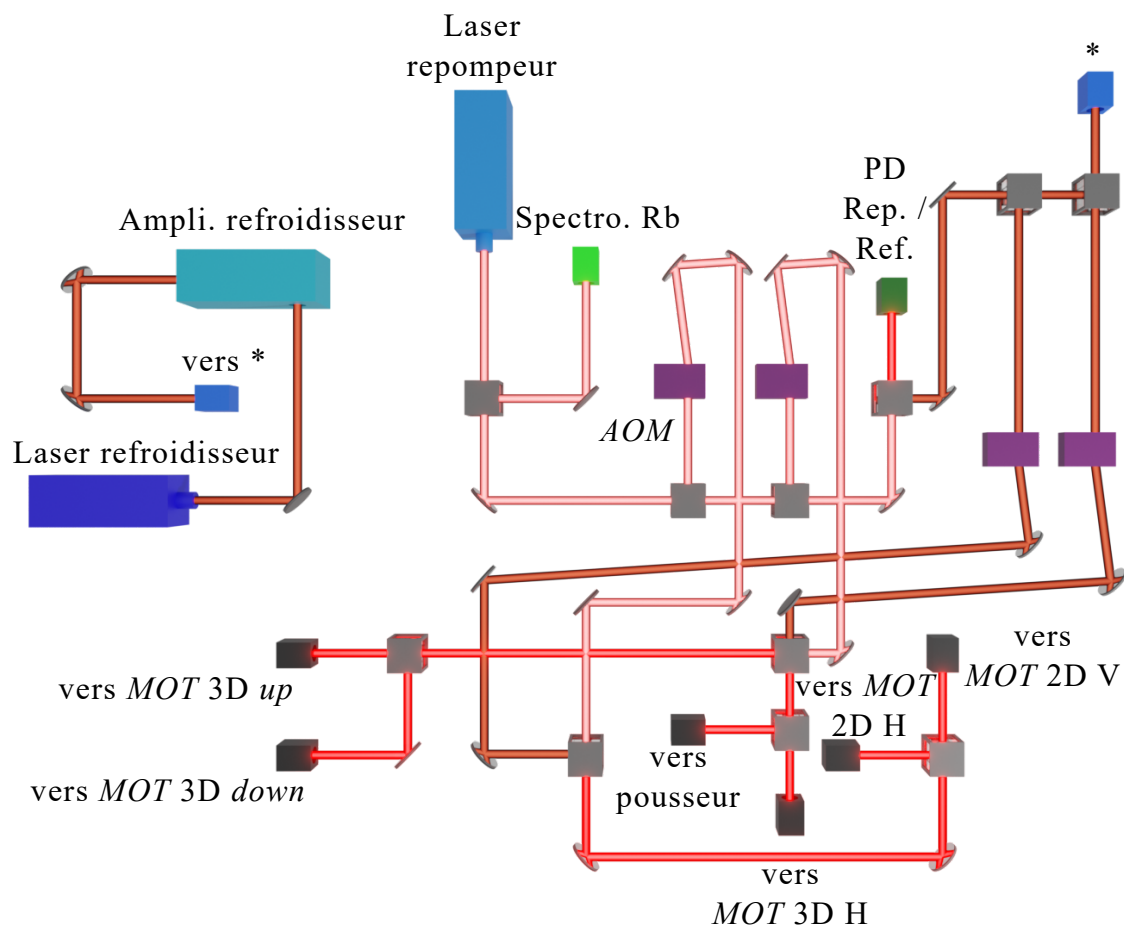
Laser repompeur

*

PD Rep. / Ref.

Ampli. refroidisseur

Spectro. Rb

vers *

AOM

Laser refroidisseur

vers *MOT* 3D *up*

vers *MOT* 2D H

vers *MOT* 2D V

vers *MOT* 3D *down*

vers pousseur

vers *MOT* 3D H